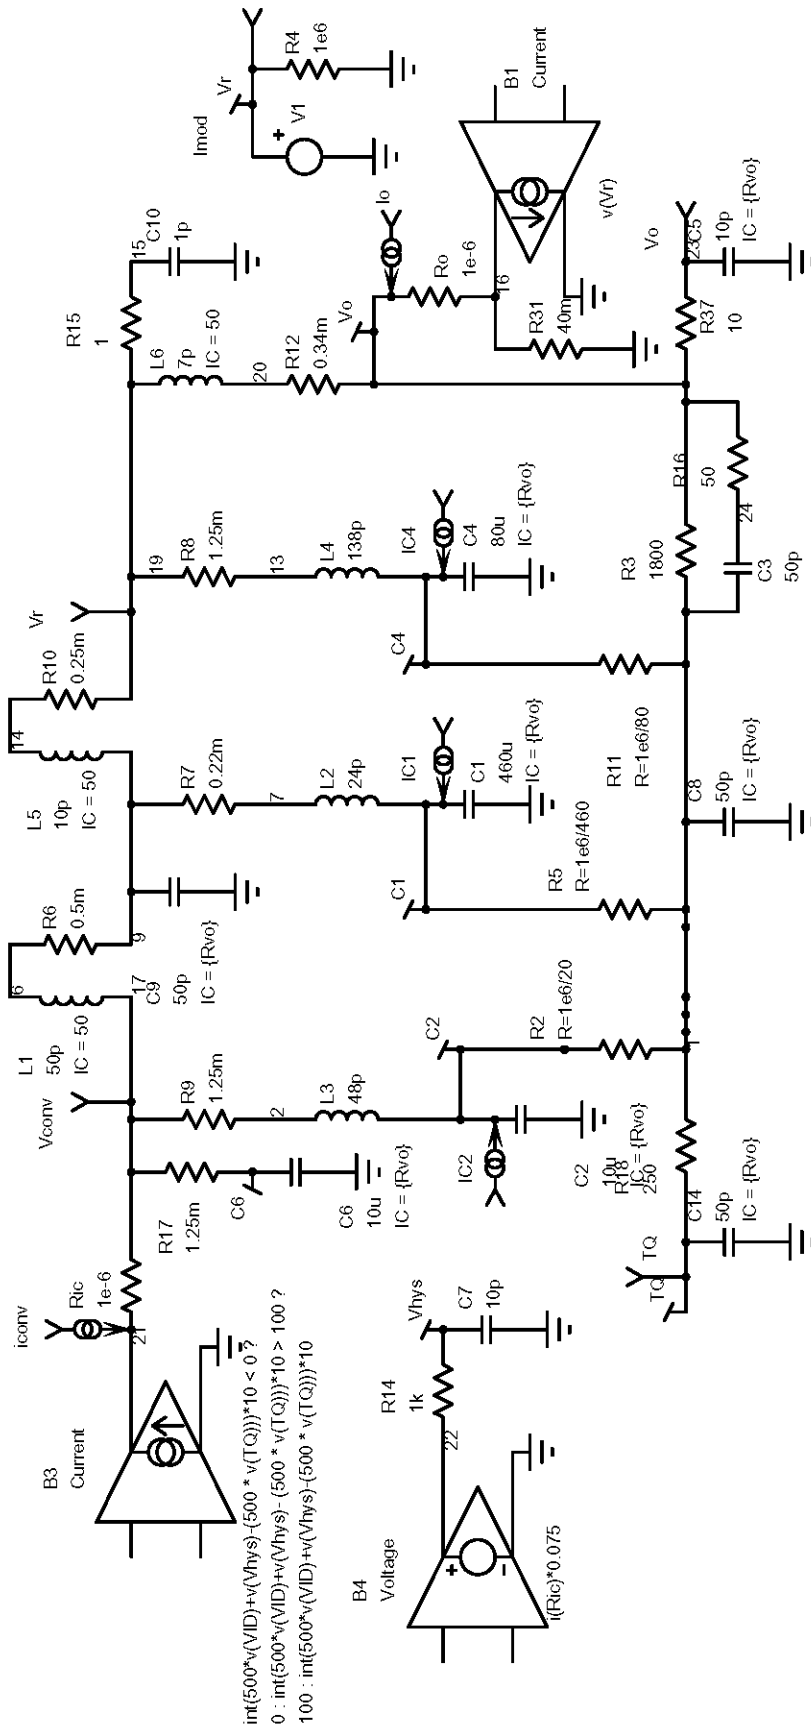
Imod
Vr
V1
R4
1e6
B1
Current
v(Vr)
Io
Ro
1e-6
16
R31
40m
Vo
23
C5
10p
IC = {Rvo}
R37
10
C10
1p
15
R15
1
L6
7p
IC = 50
20
R12
0.34m
Vo
R16
50
24
R3
1800
C3
50p
19
R8
1.25m
13
L4
138p
IC4
C4
80u
IC = {Rvo}
C4
Vr
R10
0.25m
14
L5
10p
IC = 50
R7
0.22m
7
L2
24p
IC1
C1
460u
IC = {Rvo}
C1
R11
R=1e6/80
C8
50p
IC = {Rvo}
R5
R=1e6/460
R6
0.5m
9
6
17
C9
50p
IC = {Rvo}
C2
R2
R=1e6/20
L1
50p
IC = 50
Vconv
R9
1.25m
2
L3
48p
IC2
C2
10u
IC = {Rvo}
R18
250
C14
50p
IC = {Rvo}
TQ
TQ
R17
1.25m
C6
C6
10u
IC = {Rvo}
iconv
Ric
1e-6
21
B3
Current
Vhys
C7
10p
R14
1k
22
B4
Voltage
i(Ric)*0.075
int(500*v(VID)+v(Vhys)-(500 * v(TQ)))*10 < 0 ?
0 : int(500*v(VID)+v(Vhys)-(500 * v(TQ)))*10 > 100 ?
100 : int(500*v(VID)+v(Vhys)-(500 * v(TQ)))*10